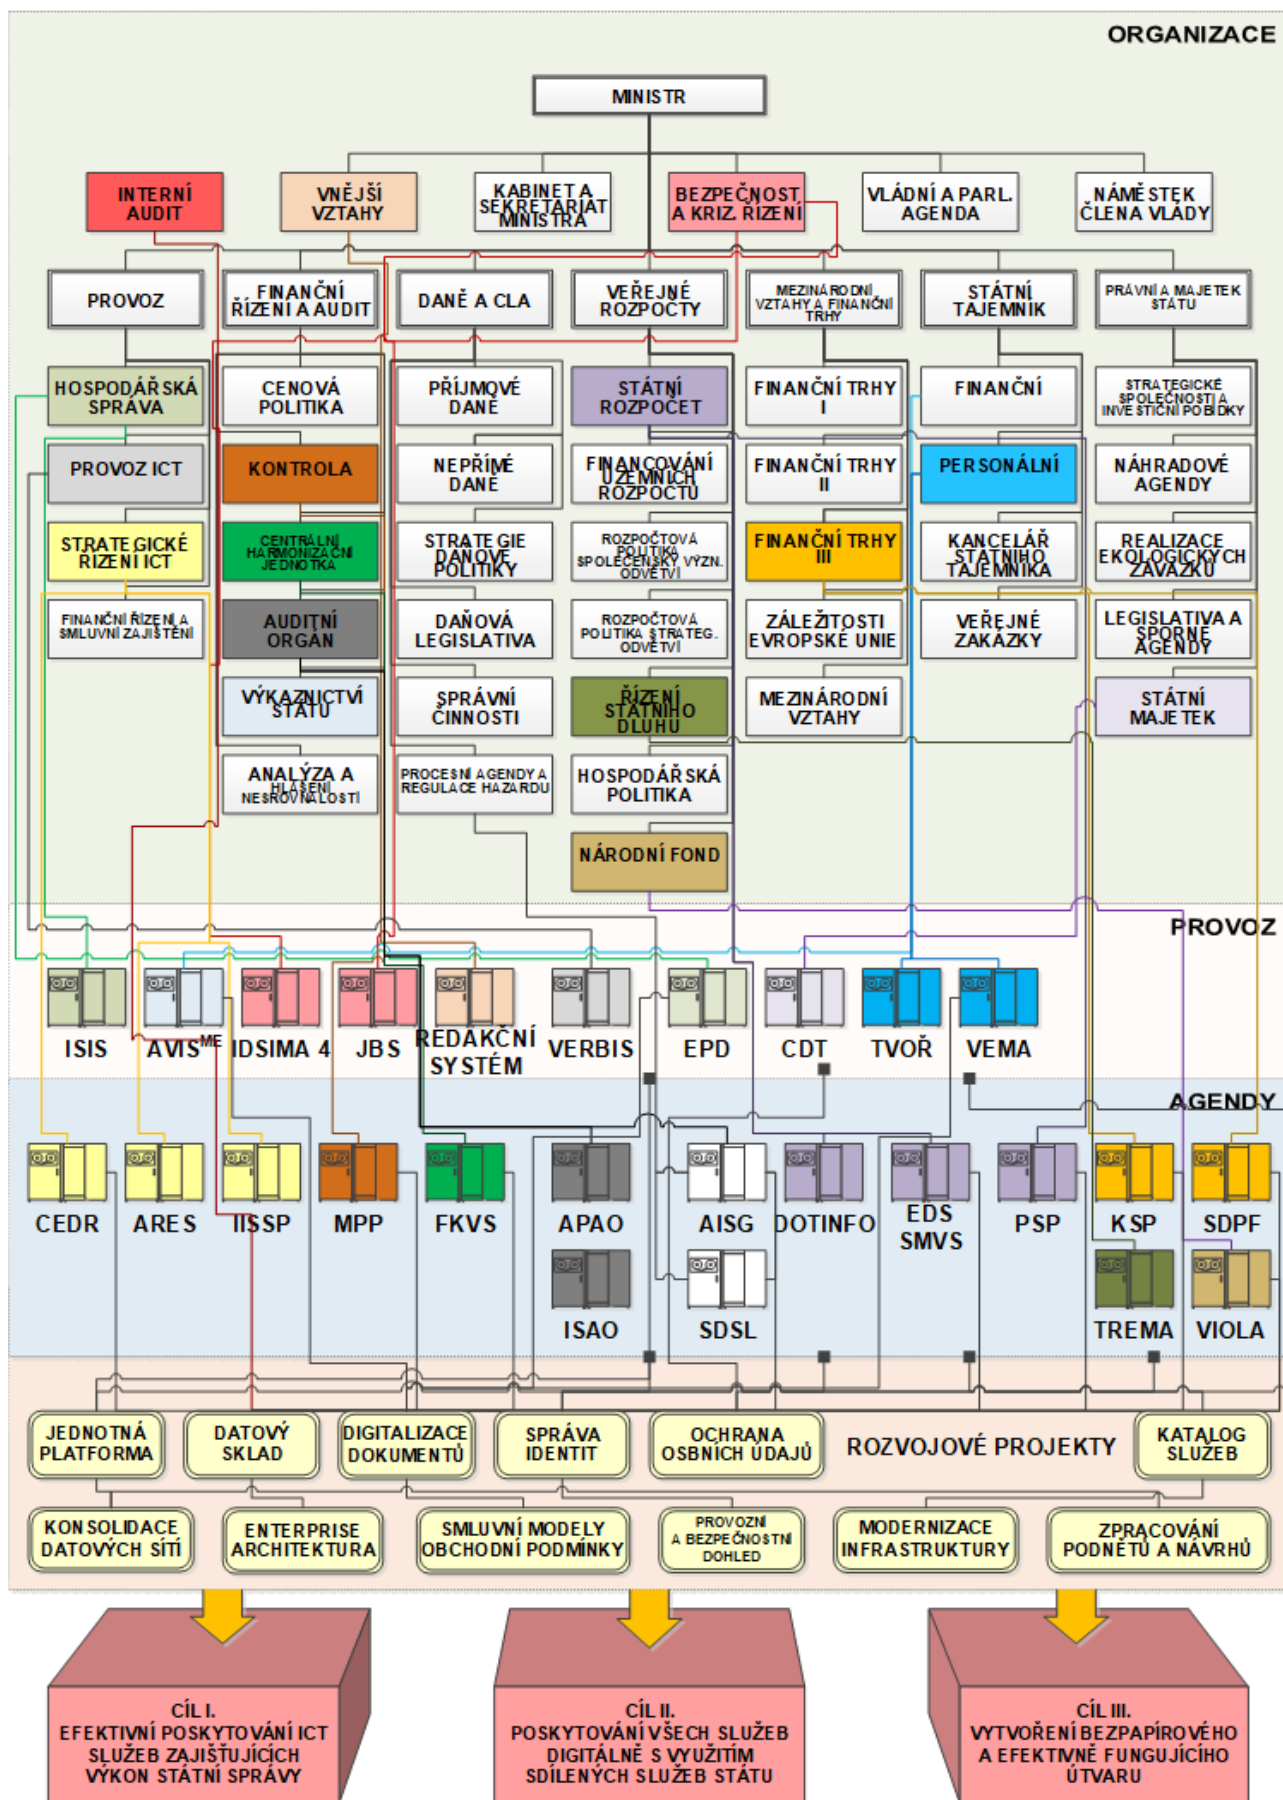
ORGANIZACE

MINISTR

INTERNÍ AUDIT

VNĚJŠÍ VZTAHY

KABINET A SEKRETARIÁT MINISTRA

BEZPEČNOST A KRIZ. ŘÍZENÍ

VLÁDNÍ A PARL. AGENDA

NÁMĚSTEK ČLENA VLÁDY

PROVOZ

FINANČNÍ ŘÍZENÍ A AUDIT

DANĚ A CLA

VEŘEJNÉ ROZPOČTY

MEZINÁRODNÍ VZTAHY A FINANČNÍ TRHY

STÁTNÍ TAJEMNÍK

PRÁVNÍ A MAJETEK STÁTU

HOSPODÁŘSKÁ SPRÁVA

CENOVÁ POLITIKA

PŘÍJMOVÉ DANĚ

STÁTNÍ ROZPOČET

FINANČNÍ TRHY I

FINANČNÍ

STRATEGICKÉ SPOLEČNOSTI A INVESTIČNÍ POBÍDKY

PROVOZ ICT

KONTROLA

NEPŘÍMÉ DANĚ

FINANCOVÁNÍ ÚZEMNÍCH ROZPOČTŮ

FINANČNÍ TRHY II

PERSONÁLNÍ

NÁHRADOVÉ AGENDY

STRATEGICKÉ ŘÍZENÍ ICT

CENTRÁLNÍ HARMONIZAČNÍ JEDNOTKA

STRATEGIE DAŇOVÉ POLITIKY

ROZPOČTOVÁ POLITIKA SPOLEČENSKY VÝZN. ODVĚTVÍ

FINANČNÍ TRHY III

KANCELÁŘ STÁTNÍHO TAJEMNÍKA

REALIZACE EKOLOGICKÝCH ZÁVAZKŮ

FINANČNÍ ŘÍZENÍ A SMLUVNÍ ZAJIŠTĚNÍ

AUDITNÍ ORGÁN

DAŇOVÁ LEGISLATIVA

ROZPOČTOVÁ POLITIKA STRATEG. ODVĚTVÍ

ZÁLEŽITOSTI EVROPSKÉ UNIE

VEŘEJNÉ ZAKÁZKY

LEGISLATIVA A SPORNÉ AGENDY

VÝKAZNICTVÍ STÁTU

SPRÁVNÍ ČINNOSTI

ŘÍZENÍ STÁTNÍHO DLUHU

MEZINÁRODNÍ VZTAHY

STÁTNÍ MAJETEK

ANALÝZA A HLÁŠENÍ NESROVNALOSTÍ

PROCESNÍ AGENDY A REGULACE HAZARDU

HOSPODÁŘSKÁ POLITIKA

NÁRODNÍ FOND

PROVOZ

ISIS

AVIS$^{ME}$

IDSIMA 4

JBS

REDAKČNÍ SYSTÉM

VERBIS

EPD

CDT

TVOŘ

VEMA

AGENDY

CEDR

ARES

IISSP

MPP

FKVS

APAO

AISG

DOTINFO

EDS SMVS

PSP

KSP

SDPF

ISAO

SDSL

TREMA

VIOLA

JEDNOTNÁ PLATFORMA

DATOVÝ SKLAD

DIGITALIZACE DOKUMENTŮ

SPRÁVA IDENTIT

OCHRANA OSBNÍCH ÚDAJŮ

ROZVOJOVÉ PROJEKTY

KATALOG SLUŽEB

KONSOLIDACE DATOVÝCH SÍTÍ

ENTERPRISE ARCHITEKTURA

SMLUVNÍ MODELY OBCHODNÍ PODMÍNKY

PROVOZNÍ A BEZPEČNOSTNÍ DOHLED

MODERNIZACE INFRASTRUKTURY

ZPRACOVÁNÍ PODNĚTŮ A NÁVRHŮ

CÍL I.
EFEKTIVNÍ POSKYTOVÁNÍ ICT SLUŽEB ZAJIŠŤUJÍCÍCH VÝKON STÁTNÍ SPRÁVY

CÍL II.
POSKYTOVÁNÍ VŠECH SLUŽEB DIGITÁLNĚ S VYUŽITÍM SDÍLENÝCH SLUŽEB STÁTU

CÍL III.
VYTVOŘENÍ BEZPAPÍROVÉHO A EFEKTIVNĚ FUNGUJÍCÍHO ÚTVARU